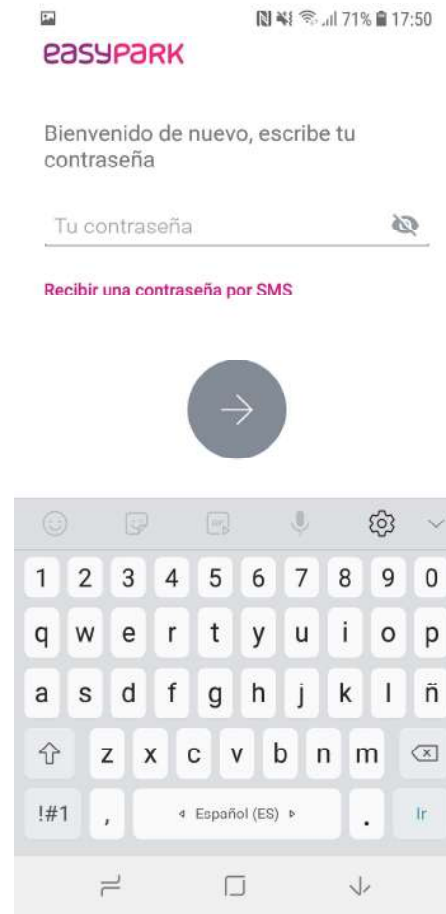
71% 17:50

easypark

Bienvenido de nuevo, escribe tu contraseña

Tu contraseña

Recibir una contraseña por SMS

1 2 3 4 5 6 7 8 9 0
q w e r t y u i o p
a s d f g h j k l ñ
z x c v b n m
!#1 , ◂ Español (ES) ▸ . Ir